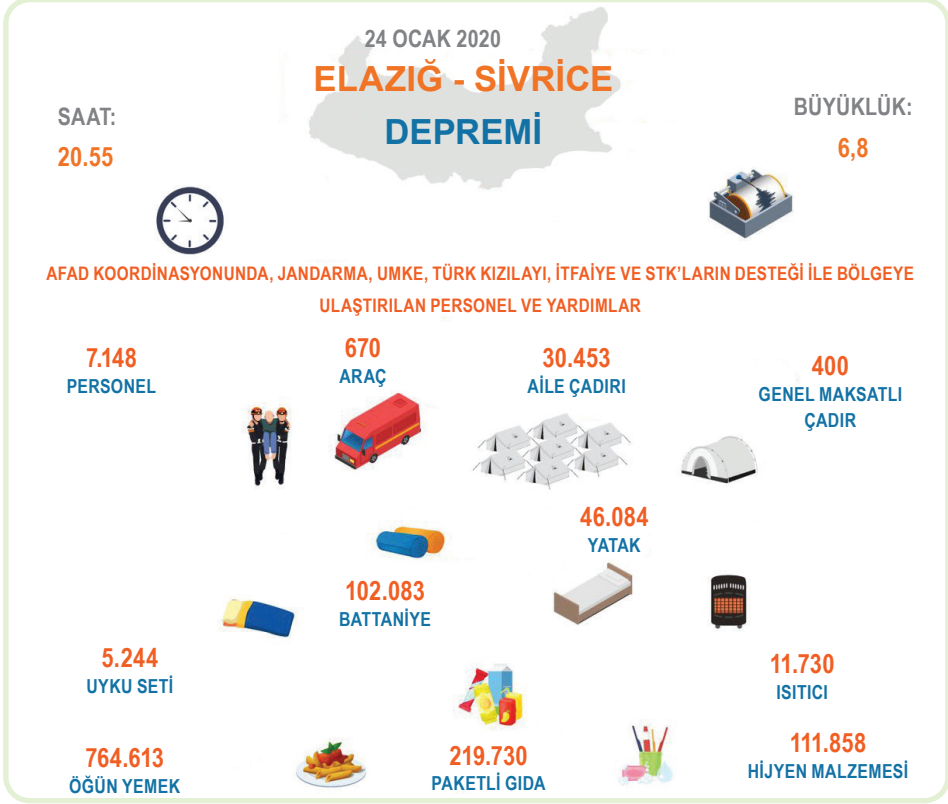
24 OCAK 2020

ELAZIĞ - SİVRİCE

DEPREMİ

SAAT:
20.55

BÜYÜKLÜK:
6,8

AFAD KOORDİNASYONUNDA, JANDARMA, UMKE, TÜRK KIZILAYI, İTFAİYE VE STK'LARIN DESTEĞİ İLE BÖLGEYE ULAŞTIRILAN PERSONEL VE YARDIMLAR

7.148
PERSONEL

670
ARAÇ

30.453
AİLE ÇADIRI

400
GENEL MAKSATLI ÇADIR

46.084
YATAK

102.083
BATTANİYE

5.244
UYKU SETİ

11.730
ISITICI

764.613
ÖĞÜN YEMEK

219.730
PAKETLİ GIDA

111.858
HİJYEN MALZEMESİ